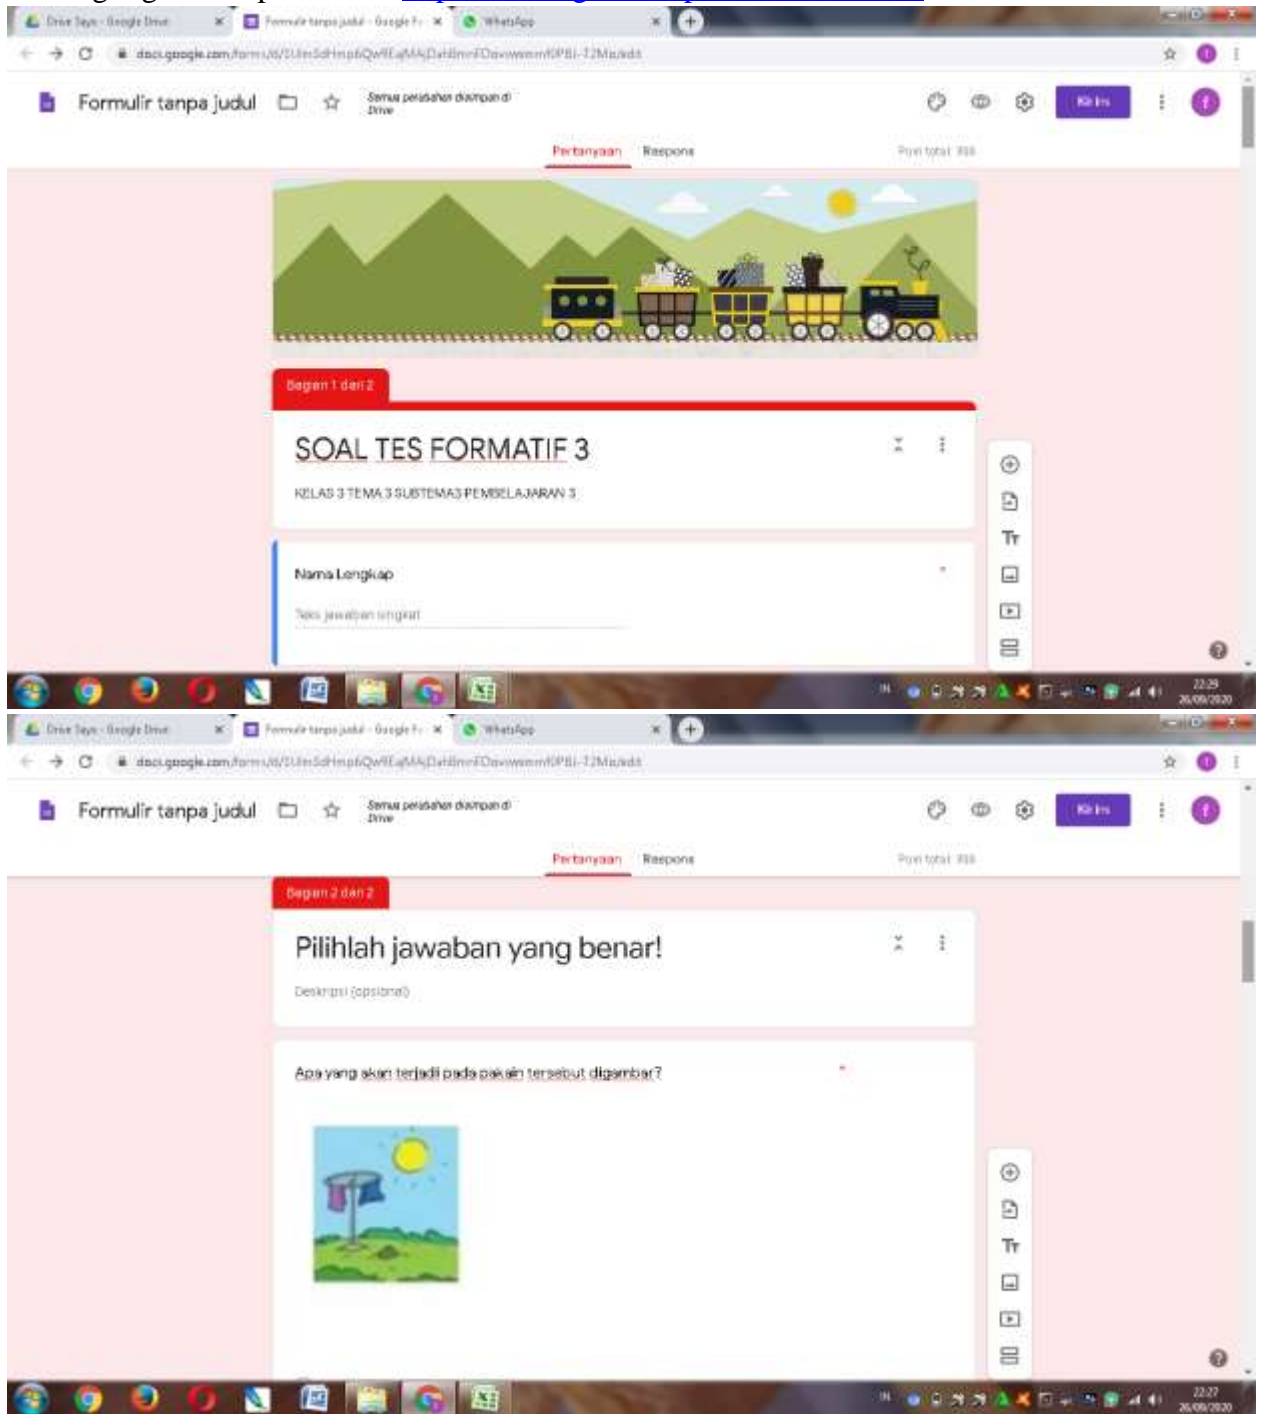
Drive Saya - Google Drive
Formulir tanpa judul - Google F
WhatsApp
docs.google.com/forms/d/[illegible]/edit

Formulir tanpa judul
Semua perubahan disimpan di Drive
Kirim

Pertanyaan Respons
Poin total: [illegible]

Bagian 1 dari 2

SOAL TES FORMATIF 3
KELAS 3 TEMA 3 SUBTEMA 3 PEMBELAJARAN 3

Nama Lengkap *
Teks jawaban singkat

IN 22:29 26/09/2020

Drive Saya - Google Drive
Formulir tanpa judul - Google F
WhatsApp
docs.google.com/forms/d/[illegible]/edit

Formulir tanpa judul
Semua perubahan disimpan di Drive
Kirim

Pertanyaan Respons
Poin total: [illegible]

Bagian 2 dari 2

Pilihlah jawaban yang benar!
Deskripsi (opsional)

Apa yang akan terjadi pada pakain tersebut digambar? *

IN 22:27 26/09/2020